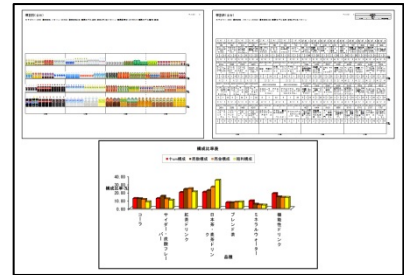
構成比率表

Face構成　売価構成　売金構成　在庫構成

40.00
30.00
20.00
10.00
0.00

構成比率（%）

コーラ
サイダー・炭酸フレーバー
紅茶ドリンク
日本茶・健康ドリンク
ブレンド茶
ミネラルウォーター
機能性ドリンク

品種